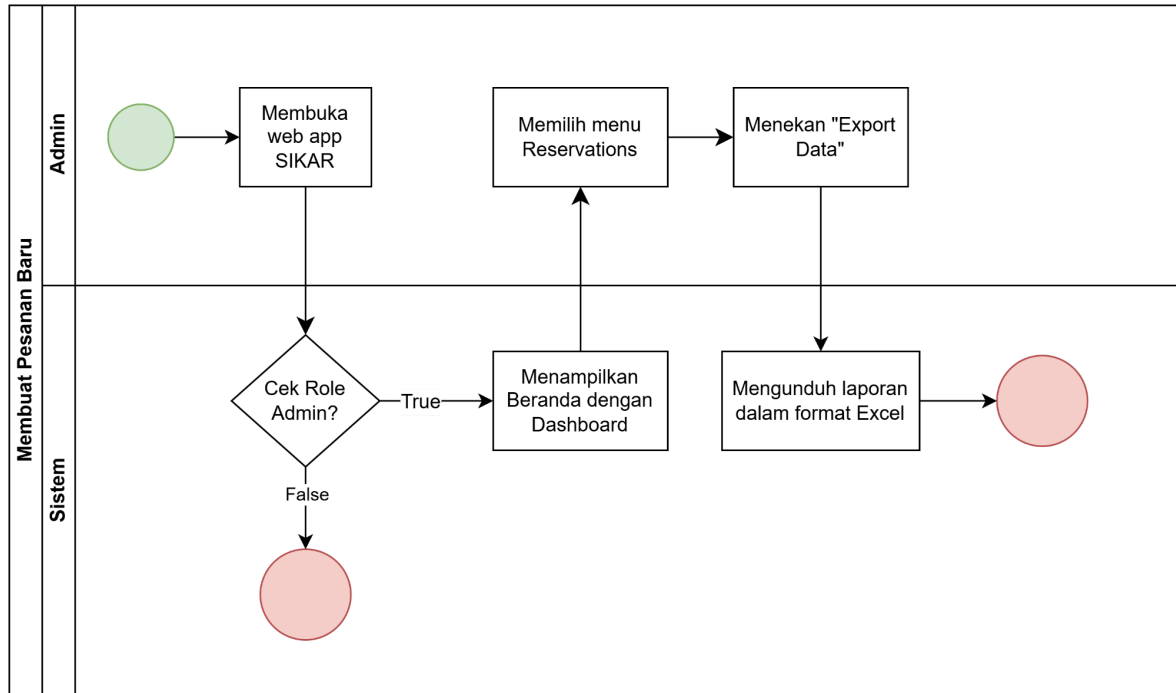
Membuat Pesanan Baru

Admin

Membuka web app SIKAR

Memilih menu Reservations

Menekan "Export Data"

Sistem

Cek Role Admin?

True

False

Menampilkan Beranda dengan Dashboard

Mengunduh laporan dalam format Excel